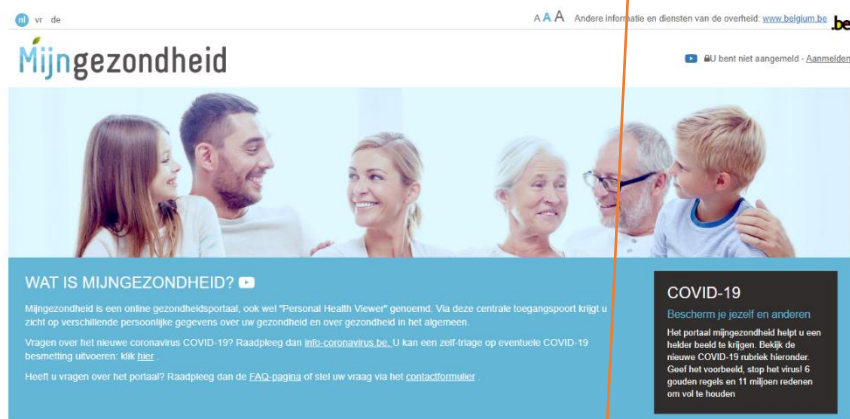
nl vr de

A A A Andere informatie en diensten van de overheid: www.belgium.be .be

Mijngezondheid

U bent niet aangemeld - Aanmelden

WAT IS MIJNGEZONDHEID?

Mijngezondheid is een online gezondheidsportaal, ook wel "Personal Health Viewer" genoemd. Via deze centrale toegangspoort krijgt u zicht op verschillende persoonlijke gegevens over uw gezondheid en over gezondheid in het algemeen.

Vragen over het nieuwe coronavirus COVID-19? Raadpleeg dan info-coronavirus.be. U kan een zelf-triage op eventuele COVID-19 besmetting uitvoeren: klik hier .

Heeft u vragen over het portaal? Raadpleeg dan de FAQ-pagina of stel uw vraag via het contactformulier .

COVID-19

Bescherm je jezelf en anderen

Het portaal mijngezondheid helpt u een helder beeld te krijgen. Bekijk de nieuwe COVID-19 rubriek hieronder. Geef het voorbeeld, stop het virus! 6 gouden regels en 11 miljoen redenen om vol te houden